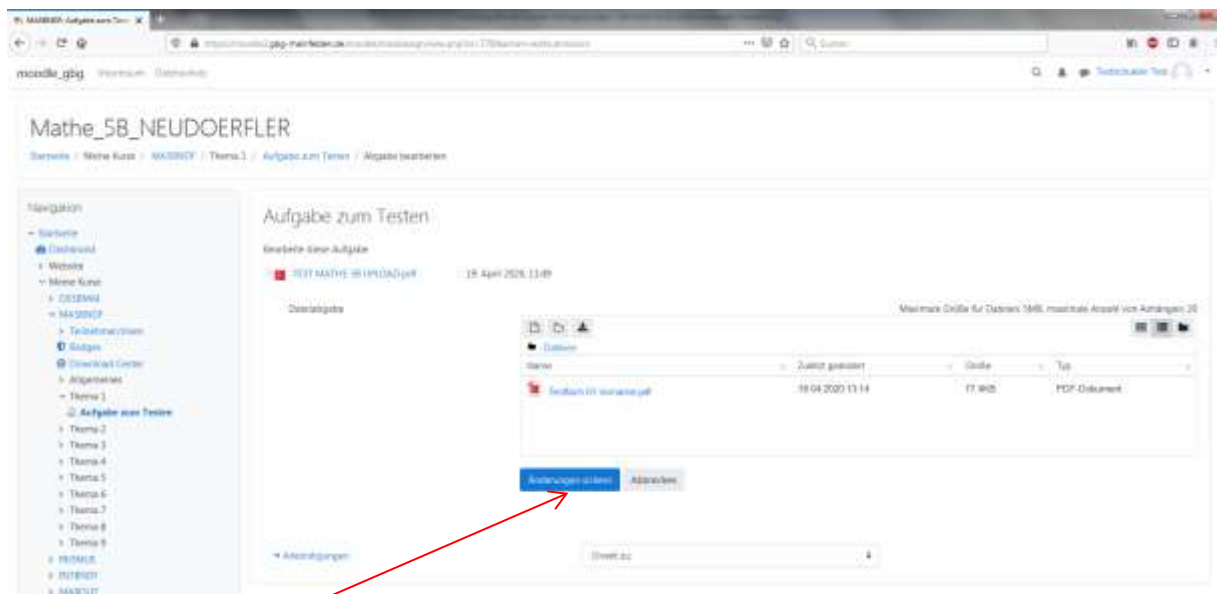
M_MASBNDF: Aufgabe zum Test ×

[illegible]gbg-mattersdorf.at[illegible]

Suchen

moodle_gbg Impressum Datenschutz

Testschueler Test

Mathe_5B_NEUDOERFLER

Startseite / Meine Kurse / MASBNDF / Thema 1 / Aufgabe zum Testen / Abgabe bearbeiten

Navigation

Startseite
Dashboard
Website
Meine Kurse
D5SBMAI
MASBNDF
Teilnehmer/innen
Badges
Download Center
Allgemeines
Thema 1
Aufgabe zum Testen
Thema 2
Thema 3
Thema 4
Thema 5
Thema 6
Thema 7
Thema 8
Thema 9
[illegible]
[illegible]
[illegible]

Aufgabe zum Testen

Bearbeite diese Aufgabe

TEST MATHE 5B UPLOAD.pdf 19. April 2020, 13:09

Dateiabgabe

Maximale Größe für Dateien: 5MB, maximale Anzahl von Anhängen: 20

Dateien

| Name | Zuletzt geändert | Größe | Typ |
|---|---|---|---|
| Testfach 5X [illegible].pdf | 19.04.2020 13:14 | 77.9KB | PDF-Dokument |

Änderungen sichern Abbrechen

Ankündigungen

Direkt zu: